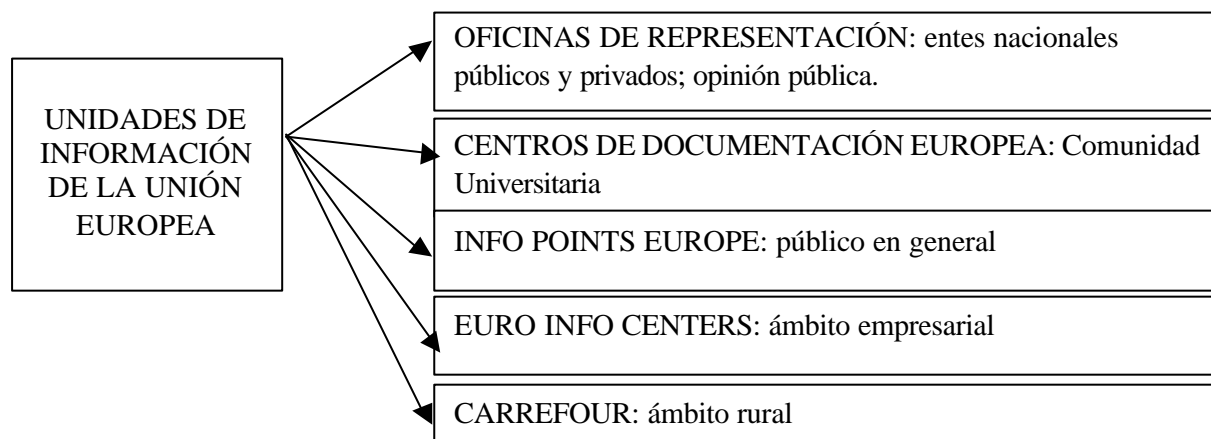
UNIDADES DE INFORMACIÓN DE LA UNIÓN EUROPEA

OFICINAS DE REPRESENTACIÓN: entes nacionales públicos y privados; opinión pública.

CENTROS DE DOCUMENTACIÓN EUROPEA: Comunidad Universitaria

INFO POINTS EUROPE: público en general

EURO INFO CENTERS: ámbito empresarial

CARREFOUR: ámbito rural